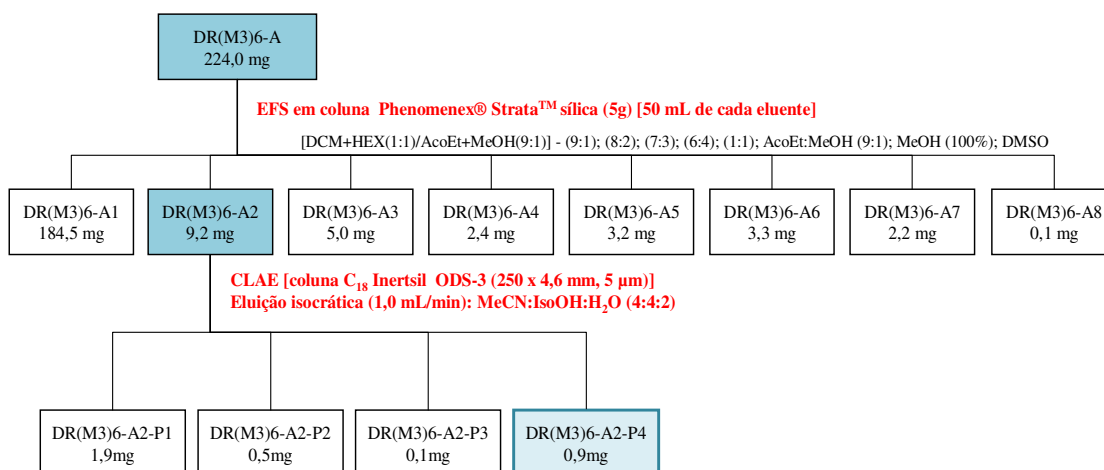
DR(M3)6-A
224,0 mg

EFS em coluna Phenomenex® Strata$^{TM}$ sílica (5g) [50 mL de cada eluente]

[DCM+HEX(1:1)/AcoEt+MeOH(9:1)] - (9:1); (8:2); (7:3); (6:4); (1:1); AcoEt:MeOH (9:1); MeOH (100%); DMSO

DR(M3)6-A1
184,5 mg

DR(M3)6-A2
9,2 mg

DR(M3)6-A3
5,0 mg

DR(M3)6-A4
2,4 mg

DR(M3)6-A5
3,2 mg

DR(M3)6-A6
3,3 mg

DR(M3)6-A7
2,2 mg

DR(M3)6-A8
0,1 mg

CLAE [coluna $C_{18}$ Inertsil ODS-3 (250 x 4,6 mm, 5 µm)]
Eluição isocrática (1,0 mL/min): MeCN:IsoOH:$H_2O$ (4:4:2)

DR(M3)6-A2-P1
1,9mg

DR(M3)6-A2-P2
0,5mg

DR(M3)6-A2-P3
0,1mg

DR(M3)6-A2-P4
0,9mg